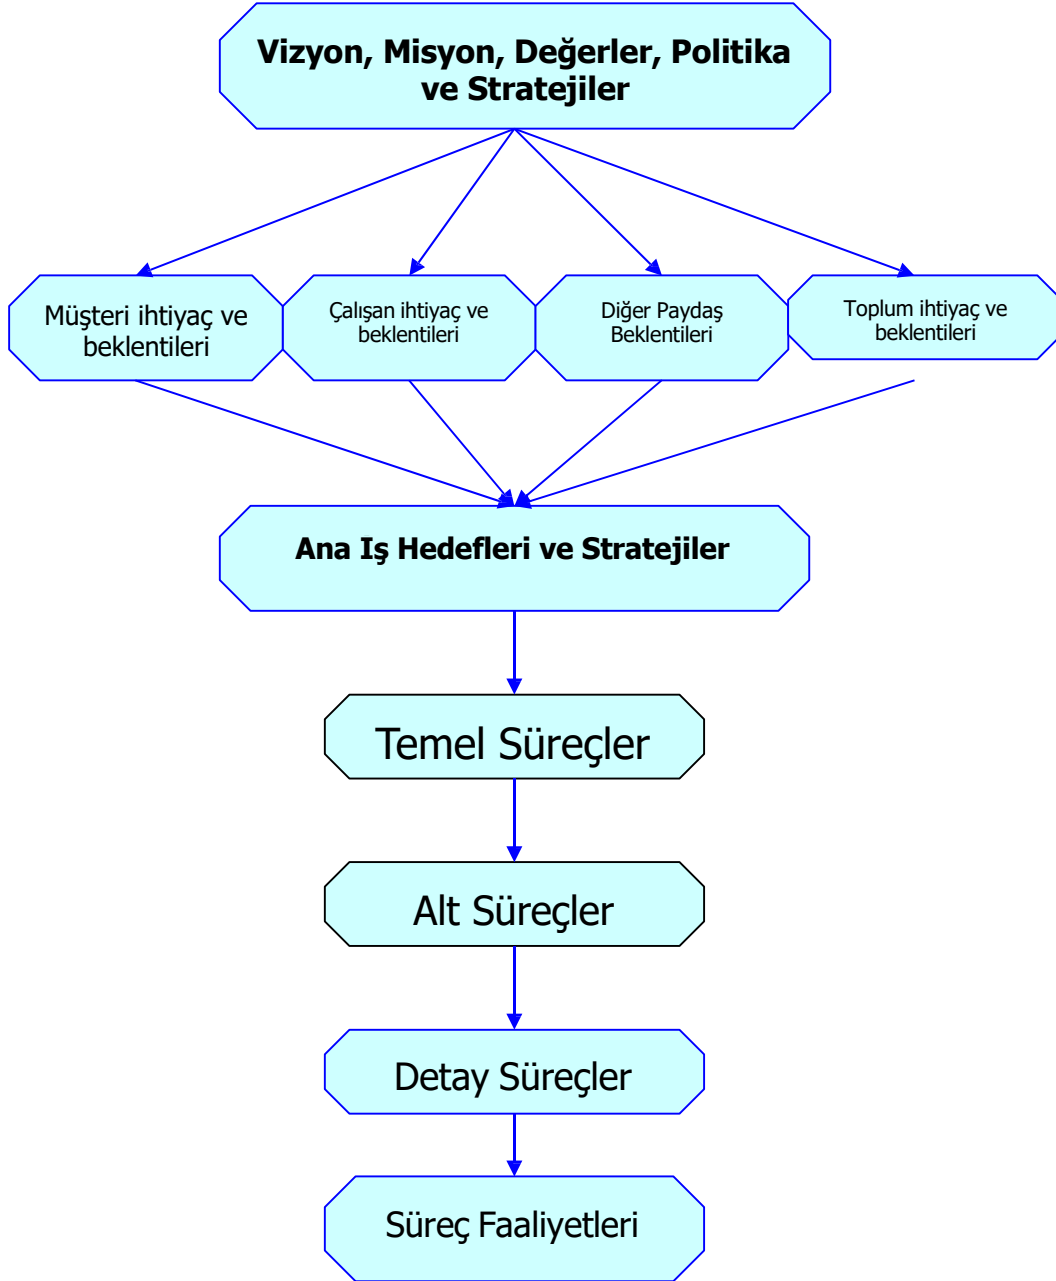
Vizyon, Misyon, Değerler, Politika ve Stratejiler

Müşteri ihtiyaç ve beklentileri

Çalışan ihtiyaç ve beklentileri

Diğer Paydaş Beklentileri

Toplum ihtiyaç ve beklentileri

Ana Iş Hedefleri ve Stratejiler

Temel Süreçler

Alt Süreçler

Detay Süreçler

Süreç Faaliyetleri